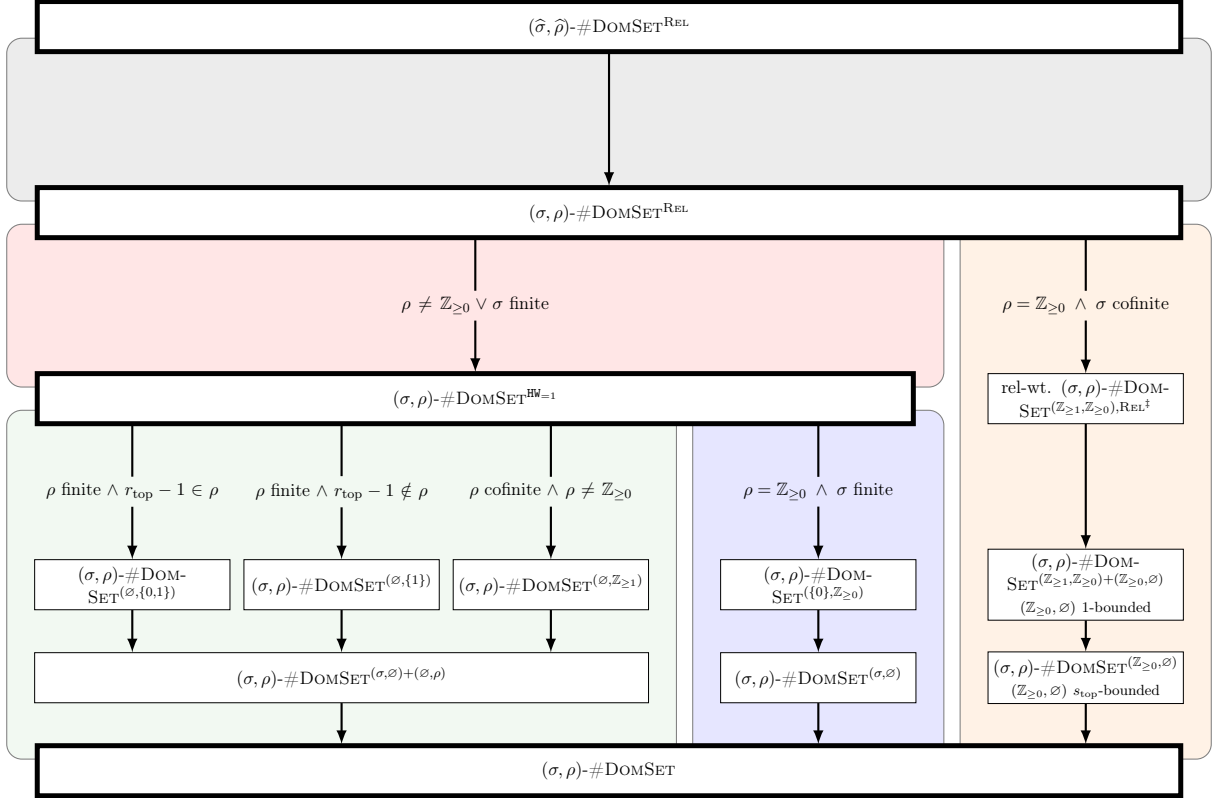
$(\widehat{\sigma},\widehat{\rho})$-#DomSet$^{\text{Rel}}$

$(\sigma,\rho)$-#DomSet$^{\text{Rel}}$

$\rho \neq \mathbb{Z}_{\geq 0} \vee \sigma$ finite

$\rho = \mathbb{Z}_{\geq 0} \wedge \sigma$ cofinite

$(\sigma,\rho)$-#DomSet$^{\text{HW}_{=1}}$

rel-wt. $(\sigma,\rho)$-#DomSet$^{(\mathbb{Z}_{\geq 1},\mathbb{Z}_{\geq 0}),\text{Rel}\ddagger}$

$\rho$ finite $\wedge\ r_{\text{top}} - 1 \in \rho$

$\rho$ finite $\wedge\ r_{\text{top}} - 1 \notin \rho$

$\rho$ cofinite $\wedge\ \rho \neq \mathbb{Z}_{\geq 0}$

$\rho = \mathbb{Z}_{\geq 0} \wedge \sigma$ finite

$(\sigma,\rho)$-#DomSet$^{(\varnothing,\{0,1\})}$

$(\sigma,\rho)$-#DomSet$^{(\varnothing,\{1\})}$

$(\sigma,\rho)$-#DomSet$^{(\varnothing,\mathbb{Z}_{\geq 1})}$

$(\sigma,\rho)$-#DomSet$^{(\{0\},\mathbb{Z}_{\geq 0})}$

$(\sigma,\rho)$-#DomSet$^{(\mathbb{Z}_{\geq 1},\mathbb{Z}_{\geq 0})+(\mathbb{Z}_{\geq 0},\varnothing)}$
$(\mathbb{Z}_{\geq 0},\varnothing)$ 1-bounded

$(\sigma,\rho)$-#DomSet$^{(\sigma,\varnothing)+(\varnothing,\rho)}$

$(\sigma,\rho)$-#DomSet$^{(\sigma,\varnothing)}$

$(\sigma,\rho)$-#DomSet$^{(\mathbb{Z}_{\geq 0},\varnothing)}$
$(\mathbb{Z}_{\geq 0},\varnothing)$ $s_{\text{top}}$-bounded

$(\sigma,\rho)$-#DomSet